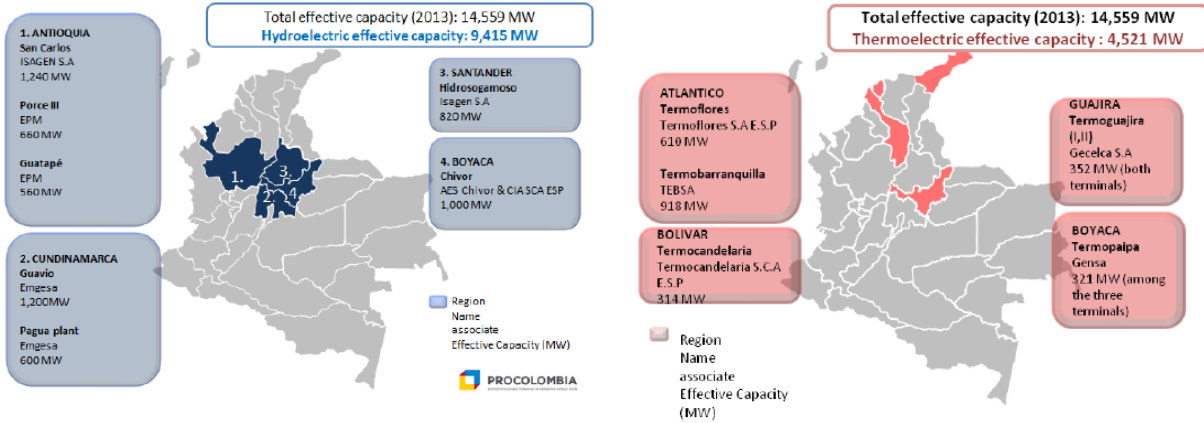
Total effective capacity (2013): 14,559 MW
Hydroelectric effective capacity: 9,415 MW

1. ANTIOQUIA
San Carlos
ISAGEN S.A
1,240 MW

Porce III
EPM
660 MW

Guatapé
EPM
560 MW

2. CUNDINAMARCA
Guavio
Emgesa
1,200MW

Pagua plant
Emgesa
600 MW

3. SANTANDER
Hidrosogamoso
Isagen S.A
820 MW

4. BOYACA
Chivor
AES Chivor & CIA SCA ESP
1,000 MW

1.
2.
3.
4.

Region
Name
associate
Effective Capacity (MW)

PROCOLOMBIA

Total effective capacity (2013): 14,559 MW
Thermoelectric effective capacity : 4,521 MW

ATLANTICO
Termoflores
Termoflores S.A E.S.P
610 MW

Termobarranquilla
TEBSA
918 MW

BOLIVAR
Termocandelaria
Termocandelaria S.C.A E.S.P
314 MW

GUAJIRA
Termoguajira
(I,II)
Gecelca S.A
352 MW (both terminals)

BOYACA
Termopaipa
Gensa
321 MW (among the three terminals)

Region
Name
associate
Effective Capacity (MW)